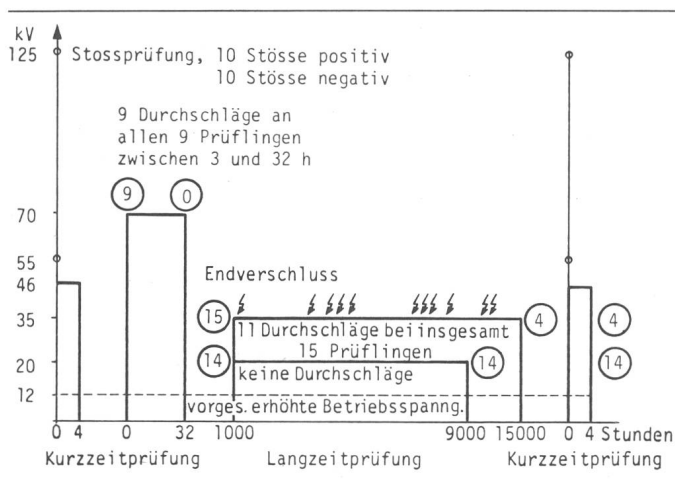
kV
125
70
55
46
35
20
12

Stossprüfung, 10 Stösse positiv
10 Stösse negativ

9 Durchschläge an allen 9 Prüflingen zwischen 3 und 32 h

9
0

Endverschluss

15
11 Durchschläge bei insgesamt 15 Prüflingen
4
4

14
keine Durchschläge
14
14

vorges. erhöhte Betriebsspanng.

0 4 0 32 1000 9000 15000 0 4 Stunden

Kurzzeitprüfung Langzeitprüfung Kurzzeitprüfung